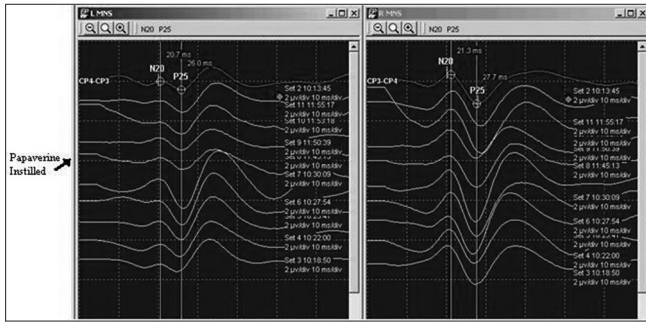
L MNS
N20 P25
20.7 ms
26.0 ms
N20
P25
CP4-CP3
Set 2 10:13:45
2 µv/div 10 ms/div
Set 11 11:55:17
2 µv/div 10 ms/div
Set 10 11:53:18
2 µv/div 10 ms/div
Set 9 11:50:39
Set 8 11:45:13
2 µv/div 10 ms/div
Set 7 10:30:09
2 µv/div 10 ms/div
Set 6 10:27:54
Set 5 10:24:47
2 µv/div 10 ms/div
Set 4 10:22:00
2 µv/div 10 ms/div
Set 3 10:18:50
2 µv/div 10 ms/div

Papaverine Instilled

R MNS
N20 P25
21.3 ms
27.7 ms
N20
P25
CP3-CP4
Set 2 10:13:45
2 µv/div 10 ms/div
Set 11 11:55:17
2 µv/div 10 ms/div
Set 10 11:53:18
2 µv/div 10 ms/div
Set 9 11:50:39
2 µv/div 10 ms/div
Set 8 11:45:13
2 µv/div 10 ms/div
Set 7 10:30:09
2 µv/div 10 ms/div
Set 6 10:27:54
2 µv/div 10 ms/div
Set 5 10:24:47
Set 4 10:22:00
2 µv/div 10 ms/div
Set 3 10:18:50
2 µv/div 10 ms/div